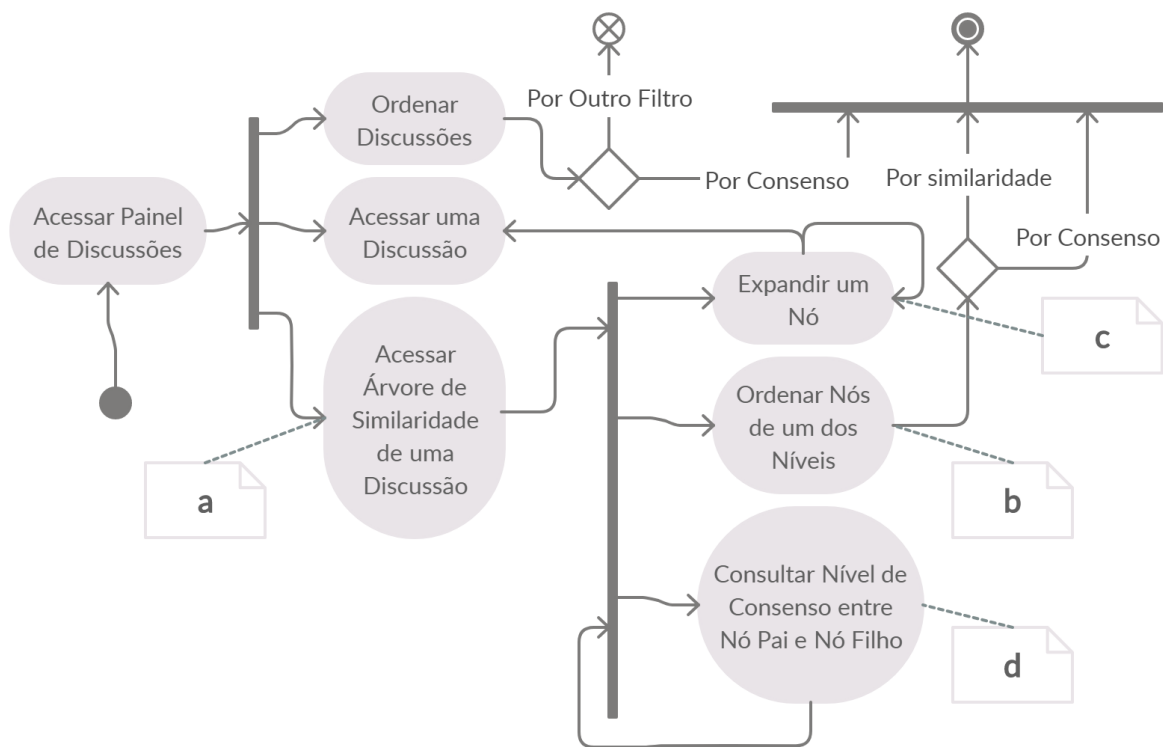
Por Outro Filtro

Ordenar Discussões

Por Consenso

Por similaridade

Por Consenso

Acessar Painel de Discussões

Acessar uma Discussão

Expandir um Nó

c

Acessar Árvore de Similaridade de uma Discussão

Ordenar Nós de um dos Níveis

a

b

Consultar Nível de Consenso entre Nó Pai e Nó Filho

d